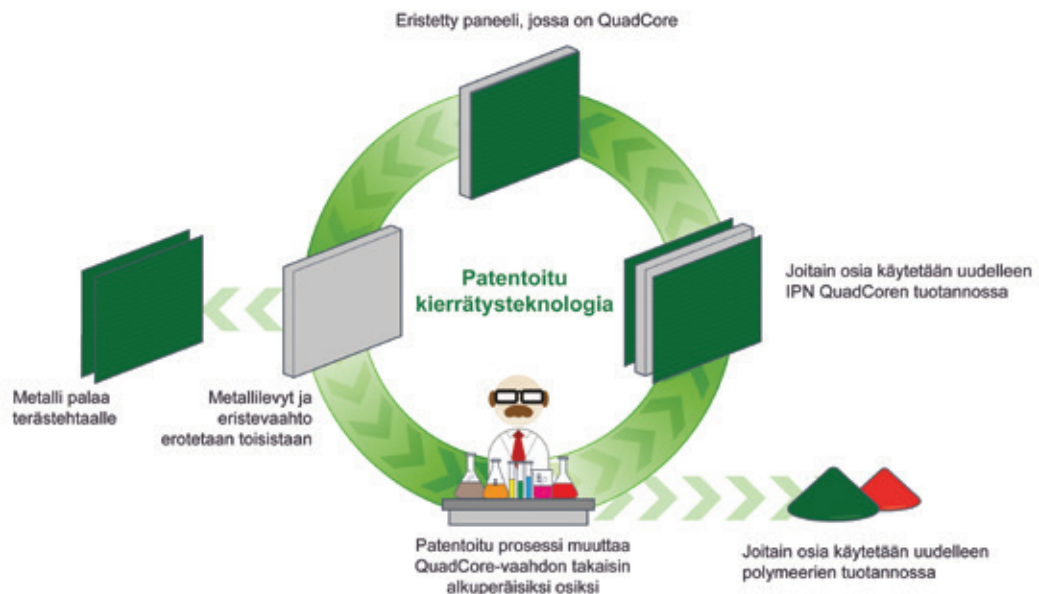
Eristetty paneeli, jossa on QuadCore

Patentoitu kierrätysteknologia

Joitain osia käytetään uudelleen IPN QuadCoren tuotannossa

Metalli palaa terästehtaalle

Metallilevyt ja eristevaahto erotetaan toisistaan

Patentoitu prosessi muuttaa QuadCore-vaahdon takaisin alkuperäisiksi osiksi

Joitain osia käytetään uudelleen polymeerien tuotannossa